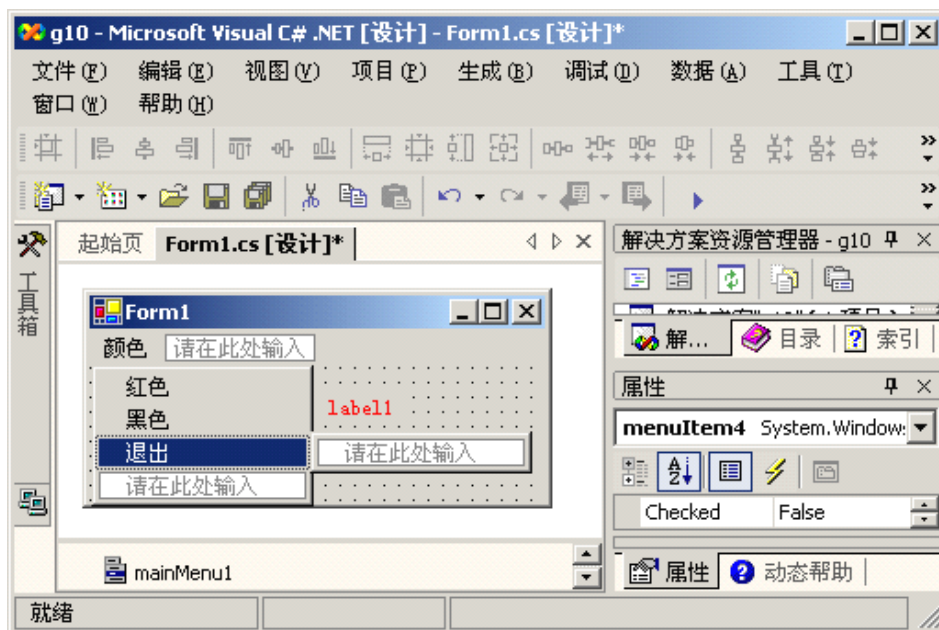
g10 - Microsoft Visual C# .NET [设计] - Form1.cs [设计]*

文件(F) 编辑(E) 视图(V) 项目(P) 生成(B) 调试(D) 数据(A) 工具(T) 窗口(W) 帮助(H)

工具箱

起始页 Form1.cs [设计]*

Form1

颜色 请在此处输入

红色
黑色
退出
请在此处输入

label1

请在此处输入

mainMenu1

解决方案资源管理器 - g10

解... 目录 索引

属性

menuItem4 System.Window

Checked False

属性 动态帮助

就绪